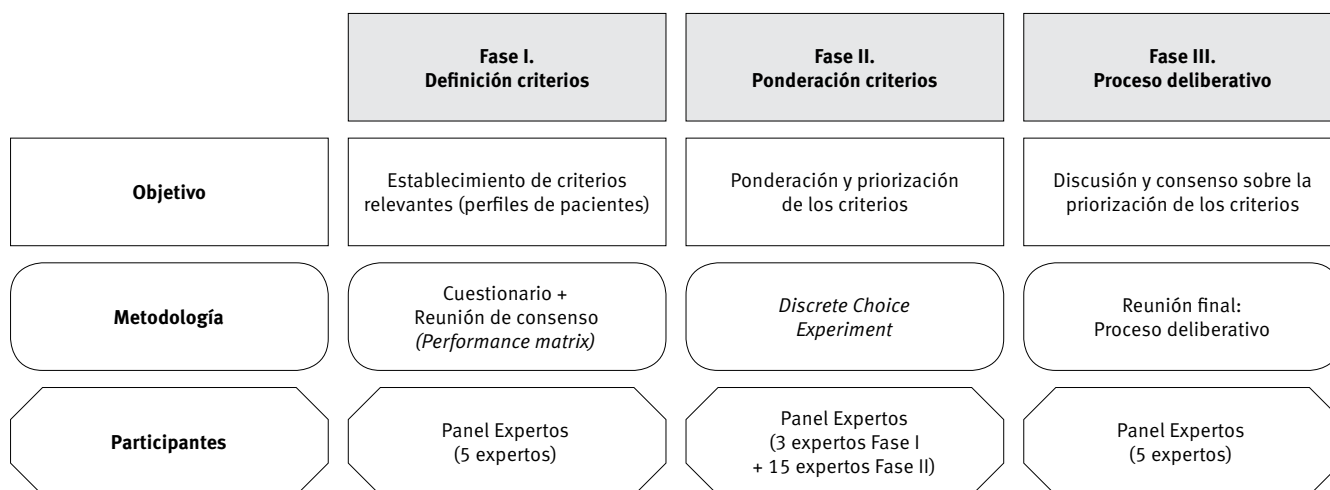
| | Fase I. Definición criterios | Fase II. Ponderación criterios | Fase III. Proceso deliberativo |
|---|---|---|---|
| Objetivo | Establecimiento de criterios relevantes (perfiles de pacientes) | Ponderación y priorización de los criterios | Discusión y consenso sobre la priorización de los criterios |
| Metodología | Cuestionario + Reunión de consenso (Performance matrix) | Discrete Choice Experiment | Reunión final: Proceso deliberativo |
| Participantes | Panel Expertos (5 expertos) | Panel Expertos (3 expertos Fase I + 15 expertos Fase II) | Panel Expertos (5 expertos) |